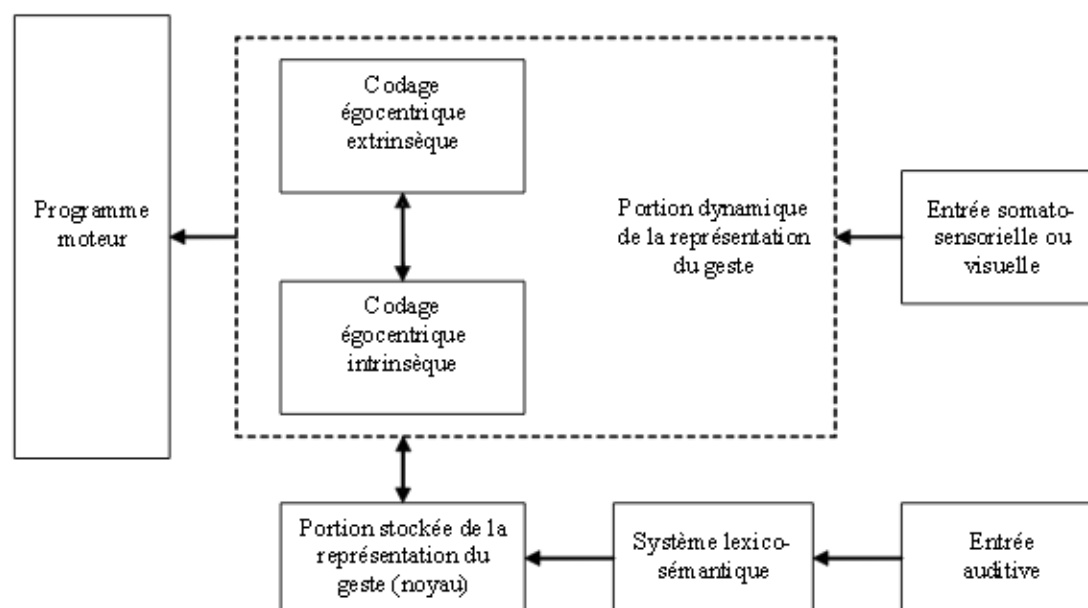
Programme moteur

Codage égocentrique extrinsèque

Codage égocentrique intrinsèque

Portion dynamique de la représentation du geste

Entrée somatosensorielle ou visuelle

Portion stockée de la représentation du geste (noyau)

Système lexico-sémantique

Entrée auditive